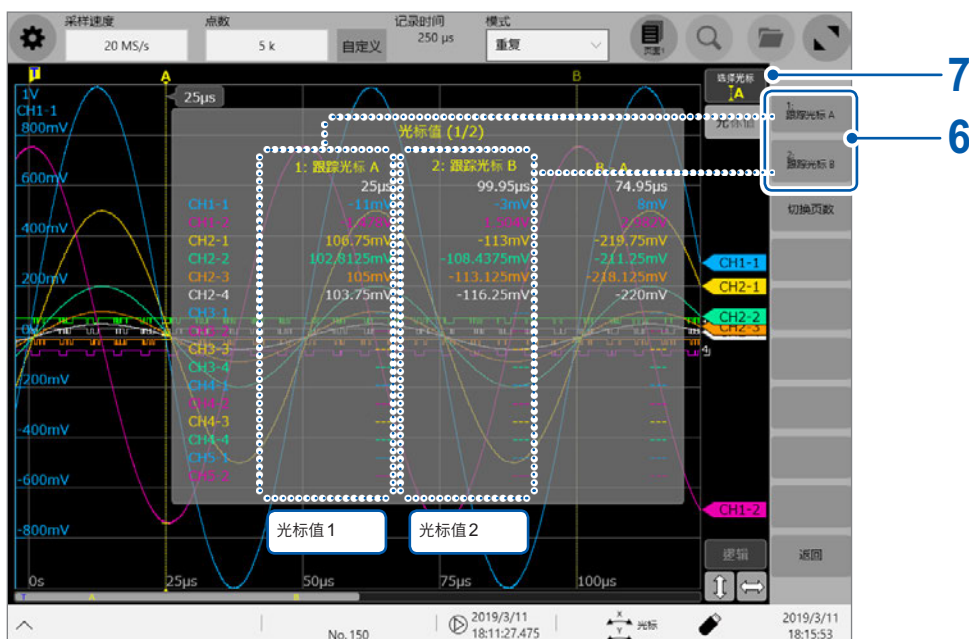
采样速度
20 MS/s
点数
5 k
自定义
记录时间
250 μs
模式
重复
页面
选择光标
A
光标值
1: 跟踪光标 A
2: 跟踪光标 B
切换页数
7
6
1V
CH1-1
800mV
600mV
400mV
200mV
0V
-200mV
-400mV
-600mV
-800mV
25μs
A
B
光标值 (1/2)

| | 1: 跟踪光标 A | 2: 跟踪光标 B | B - A |
|---|---|---|---|
| | 25μs | 99.95μs | 74.95μs |
| CH1-1 | -11mV | -3mV | 8mV |
| CH1-2 | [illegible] | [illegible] | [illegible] |
| CH2-1 | 106.75mV | -113mV | -219.75mV |
| CH2-2 | 102.8125mV | -108.4375mV | -211.25mV |
| CH2-3 | 105mV | -113.125mV | -218.125mV |
| CH2-4 | 103.75mV | -116.25mV | -220mV |
| CH3-1 | --- | --- | --- |
| CH3-2 | --- | --- | --- |
| CH3-3 | --- | --- | --- |
| CH3-4 | --- | --- | --- |
| CH4-1 | --- | --- | --- |
| CH4-2 | --- | --- | --- |
| CH4-3 | --- | --- | --- |
| CH4-4 | --- | --- | --- |
| CH5-1 | --- | --- | --- |
| CH5-2 | --- | --- | --- |

CH1-1
CH2-1
CH2-2
CH2-3
CH1-2
光标值1
光标值2
逻辑
返回
0s
25μs
50μs
75μs
100μs
No. 150
2019/3/11
18:11:27.475
光标
2019/3/11
18:15:53